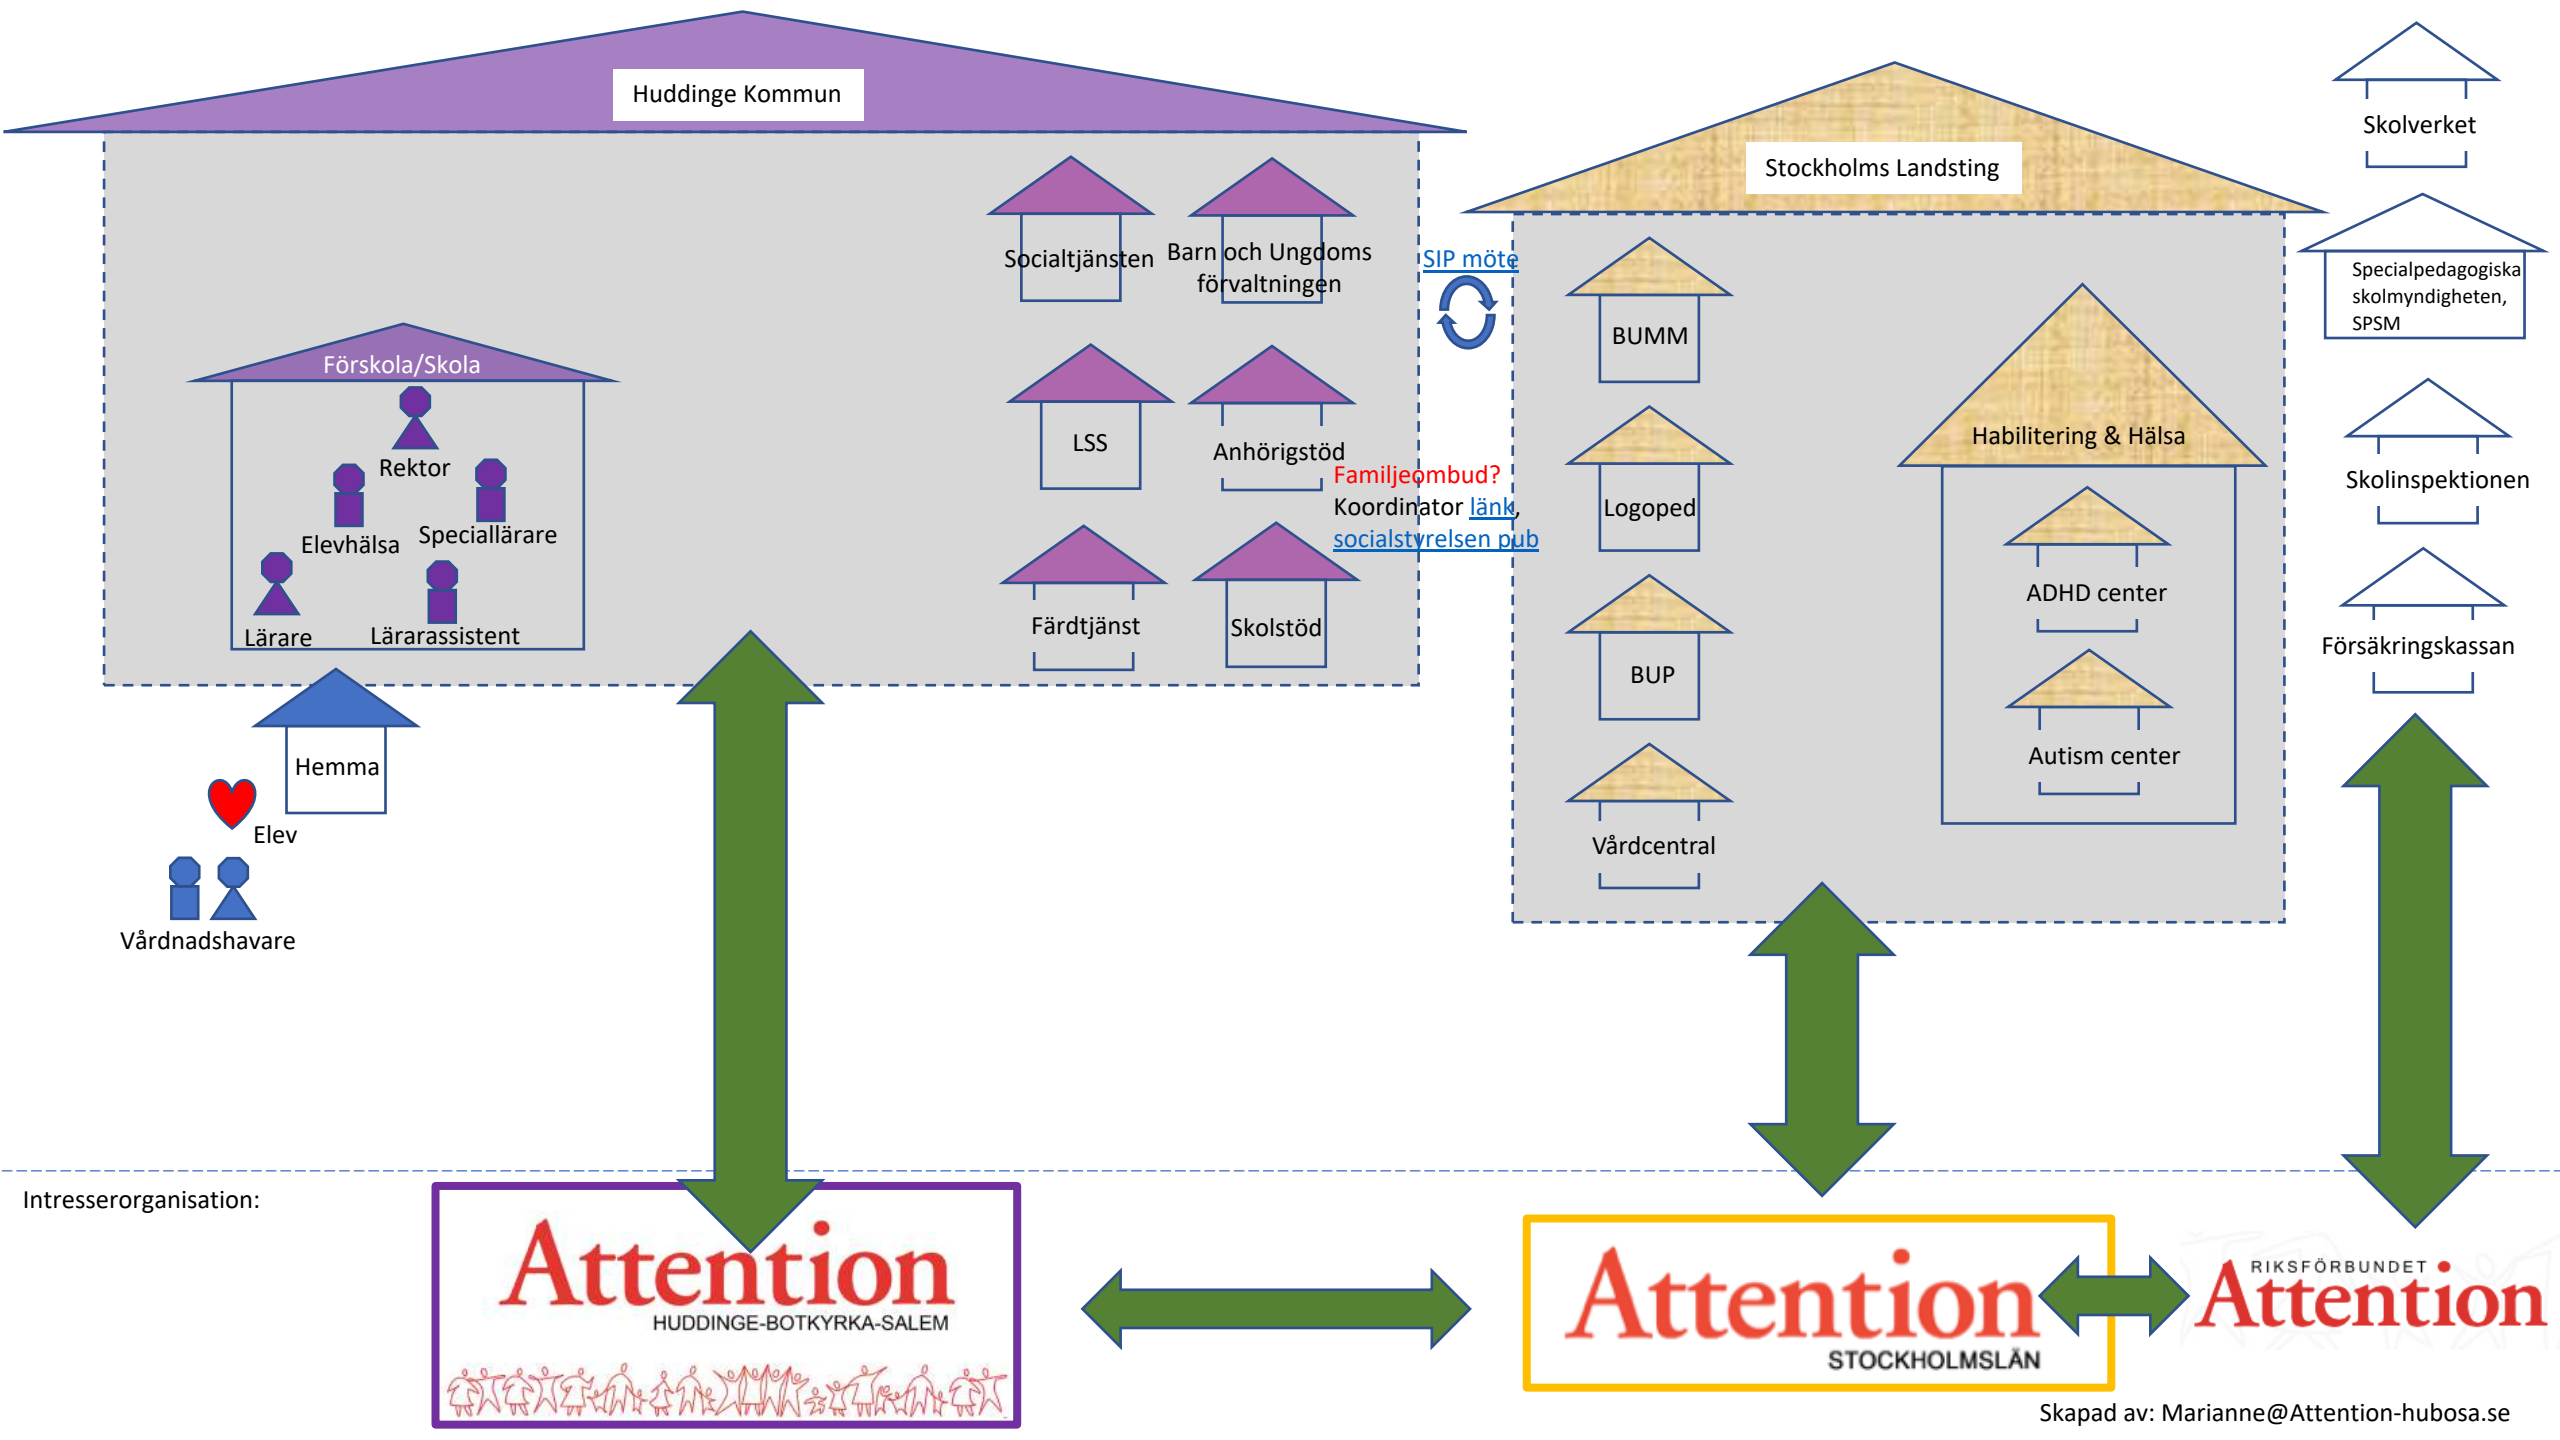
Huddinge Kommun

Socialtjänsten

Barn och Ungdoms förvaltningen

Förskola/Skola

Rektor

Elevhälsa

Speciallärare

Lärare

Lärarassistent

LSS

Anhörigstöd

Färdtjänst

Skolstöd

Hemma

Elev

Vårdnadshavare

SIP möte

Familjeombud?
Koordinator länk, socialstyrelsen pub

Stockholms Landsting

BUMM

Logoped

BUP

Vårdcentral

Habilitering & Hälsa

ADHD center

Autism center

Skolverket

Specialpedagogiska skolmyndigheten, SPSM

Skolinspektionen

Försäkringskassan

Intresserorganisation:

Attention
HUDDINGE-BOTKYRKA-SALEM

Attention
STOCKHOLMSLÄN

RIKSFÖRBUNDET
Attention

Skapad av: Marianne@Attention-hubosa.se